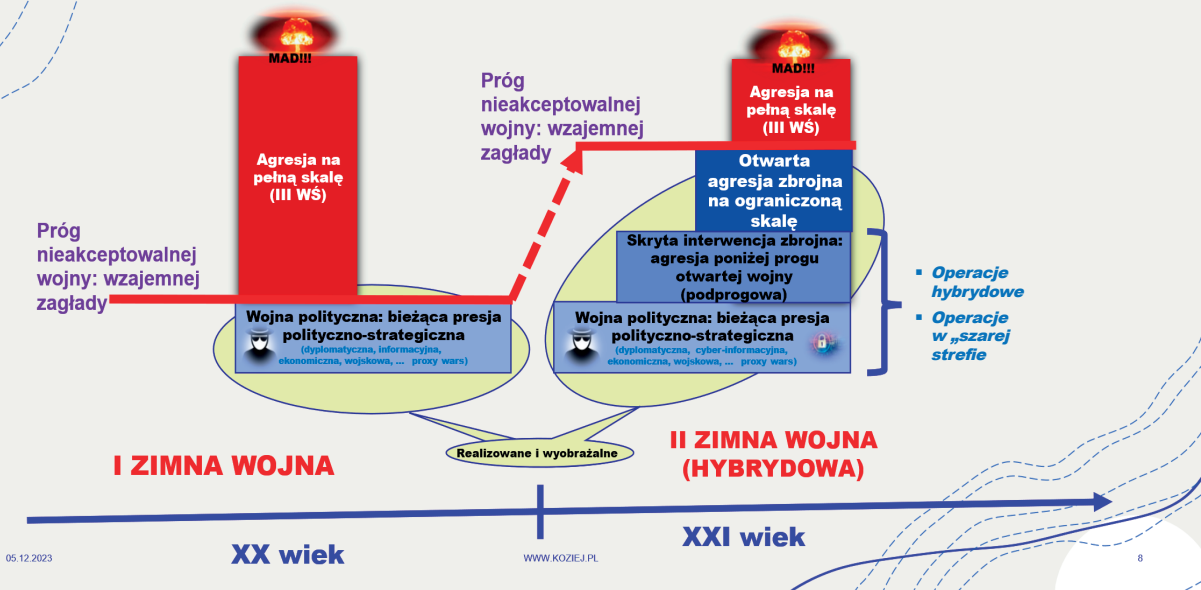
MAD!!!

Agresja na pełną skalę (III WŚ)

Próg nieakceptowalnej wojny: wzajemnej zagłady

Wojna polityczna: bieżąca presja polityczno-strategiczna
(dyplomatyczna, informacyjna, ekonomiczna, wojskowa, … proxy wars)

Próg nieakceptowalnej wojny: wzajemnej zagłady

MAD!!!

Agresja na pełną skalę (III WŚ)

Otwarta agresja zbrojna na ograniczoną skalę

Skryta interwencja zbrojna: agresja poniżej progu otwartej wojny (podprogowa)

Wojna polityczna: bieżąca presja polityczno-strategiczna
(dyplomatyczna, cyber-informacyjna, ekonomiczna, wojskowa, … proxy wars)

- Operacje hybrydowe
- Operacje w „szarej strefie

Realizowane i wyobrażalne

I ZIMNA WOJNA

II ZIMNA WOJNA (HYBRYDOWA)

XX wiek

XXI wiek

05.12.2023

WWW.KOZIEJ.PL

8